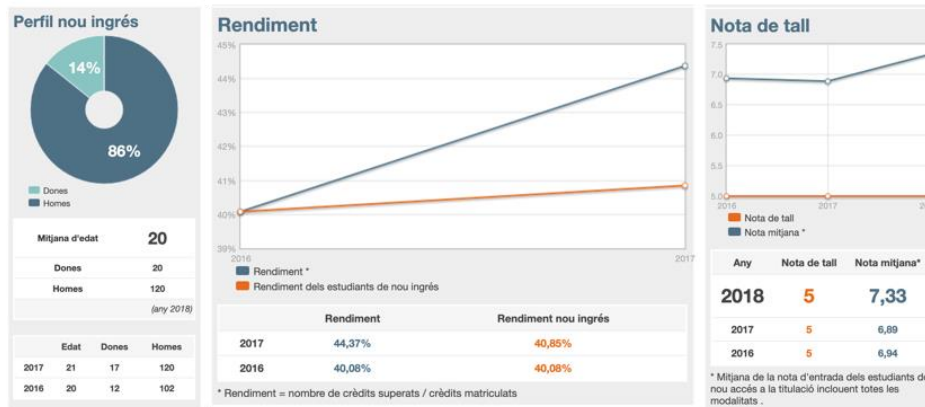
Perfil nou ingrés

14%

86%

Dones
Homes

| Mitjana d'edat | 20 |
|---|---|
| Dones | 20 |
| Homes | 120 |
| | (any 2018) |

| | Edat | Dones | Homes |
|---|---|---|---|
| 2017 | 21 | 17 | 120 |
| 2016 | 20 | 12 | 102 |

Rendiment

45%
44%
43%
42%
41%
40%
39%
2016
2017

Rendiment *
Rendiment dels estudiants de nou ingrés

| | Rendiment | Rendiment nou ingrés |
|---|---|---|
| 2017 | 44,37% | 40,85% |
| 2016 | 40,08% | 40,08% |

* Rendiment = nombre de crèdits superats / crèdits matriculats

Nota de tall

7.5
7.0
6.5
6.0
5.5
5.0
2016
2017

Nota de tall
Nota mitjana *

| Any | Nota de tall | Nota mitjana* |
|---|---|---|
| 2018 | 5 | 7,33 |
| 2017 | 5 | 6,89 |
| 2016 | 5 | 6,94 |

* Mitjana de la nota d'entrada dels estudiants de nou accés a la titulació inclouent totes les modalitats .